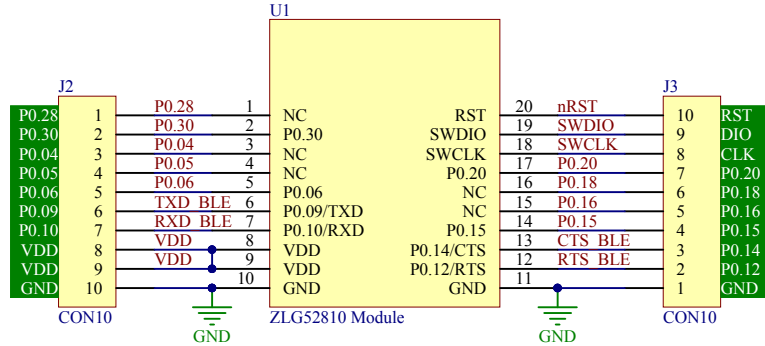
U1

J2

| P0.28 | 1 | P0.28 | 1 | NC |
|---|---|---|---|---|
| P0.30 | 2 | P0.30 | 2 | P0.30 |
| P0.04 | 3 | P0.04 | 3 | NC |
| P0.05 | 4 | P0.05 | 4 | NC |
| P0.06 | 5 | P0.06 | 5 | P0.06 |
| P0.09 | 6 | TXD_BLE | 6 | P0.09/TXD |
| P0.10 | 7 | RXD_BLE | 7 | P0.10/RXD |
| VDD | 8 | VDD | 8 | VDD |
| VDD | 9 | VDD | 9 | VDD |
| GND | 10 | | 10 | GND |

CON10

GND

J3

| RST | 20 | nRST | 10 | RST |
|---|---|---|---|---|
| SWDIO | 19 | SWDIO | 9 | DIO |
| SWCLK | 18 | SWCLK | 8 | CLK |
| P0.20 | 17 | P0.20 | 7 | P0.20 |
| NC | 16 | P0.18 | 6 | P0.18 |
| NC | 15 | P0.16 | 5 | P0.16 |
| P0.15 | 14 | P0.15 | 4 | P0.15 |
| P0.14/CTS | 13 | CTS_BLE | 3 | P0.14 |
| P0.12/RTS | 12 | RTS_BLE | 2 | P0.12 |
| GND | 11 | | 1 | GND |

ZLG52810 Module

GND

CON10